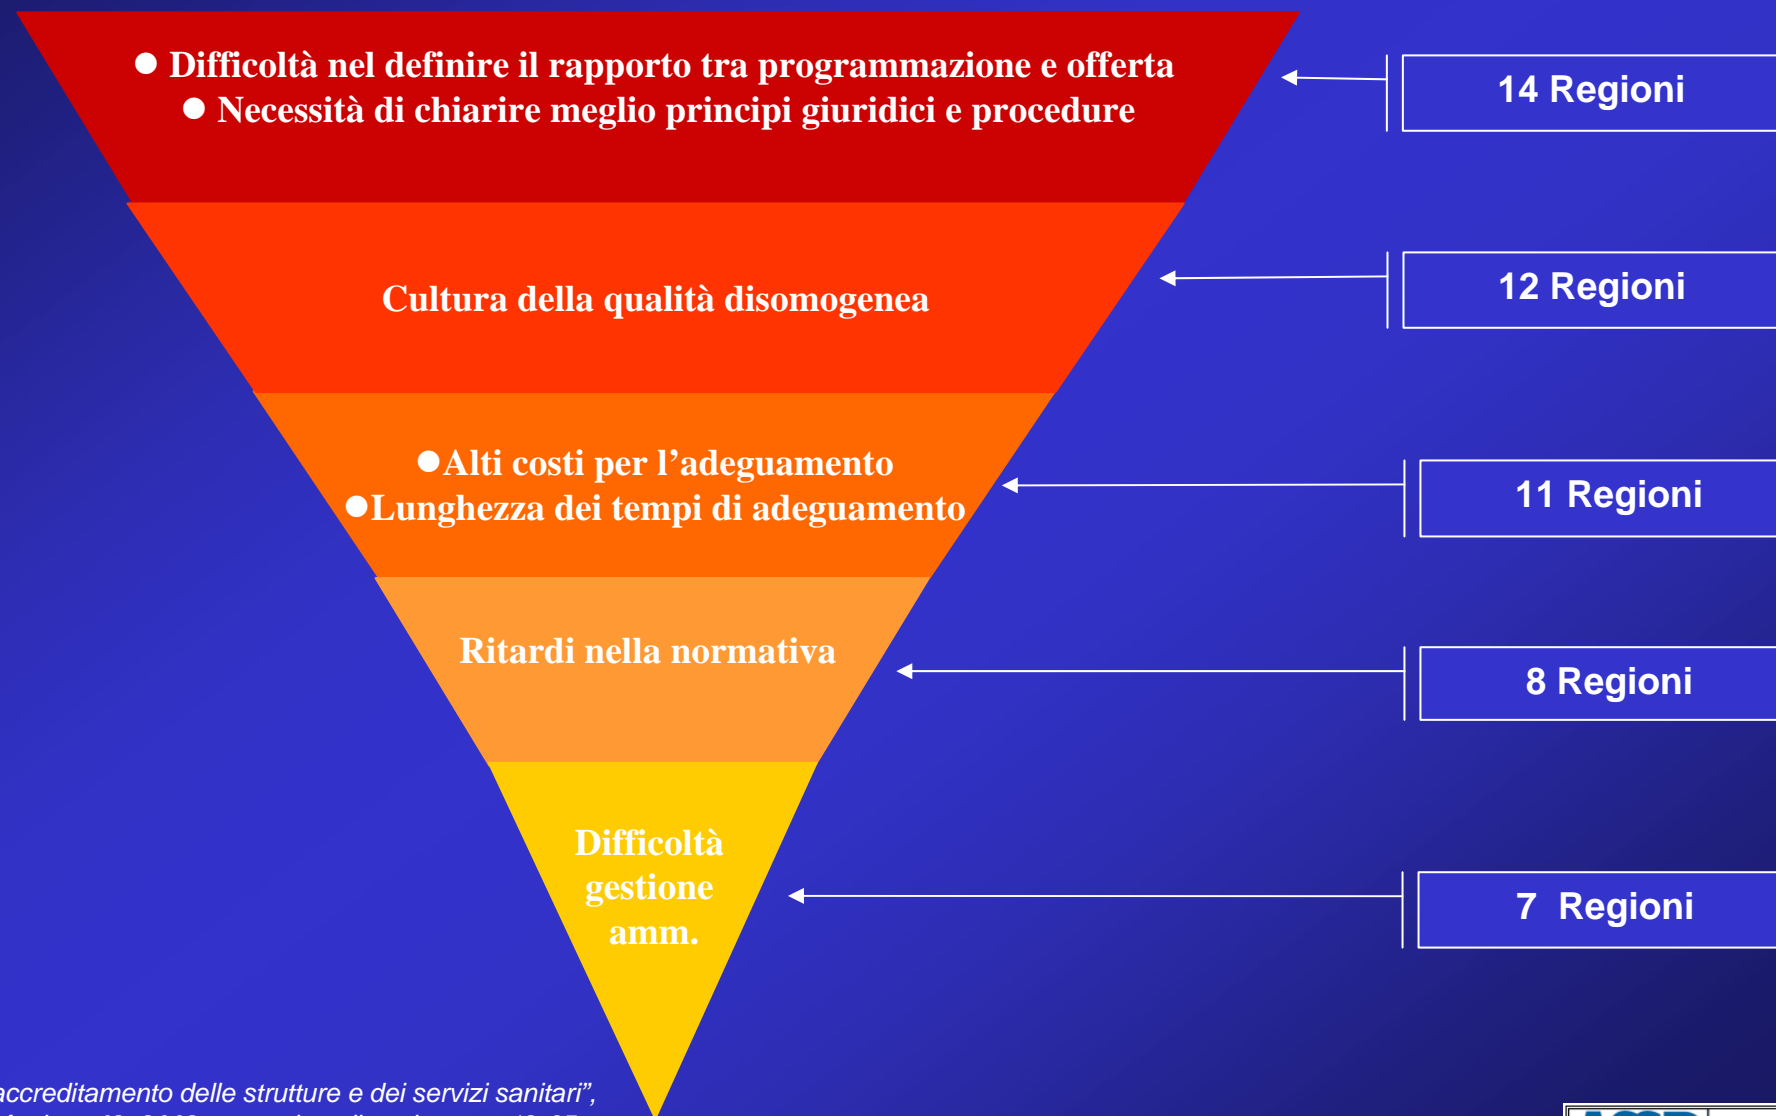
● Difficoltà nel definire il rapporto tra programmazione e offerta
● Necessità di chiarire meglio principi giuridici e procedure

14 Regioni

Cultura della qualità disomogenea

12 Regioni

●Alti costi per l'adeguamento
●Lunghezza dei tempi di adeguamento

11 Regioni

Ritardi nella normativa

8 Regioni

Difficoltà gestione amm.

7 Regioni

accreditamento delle strutture e dei servizi sanitari",
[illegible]